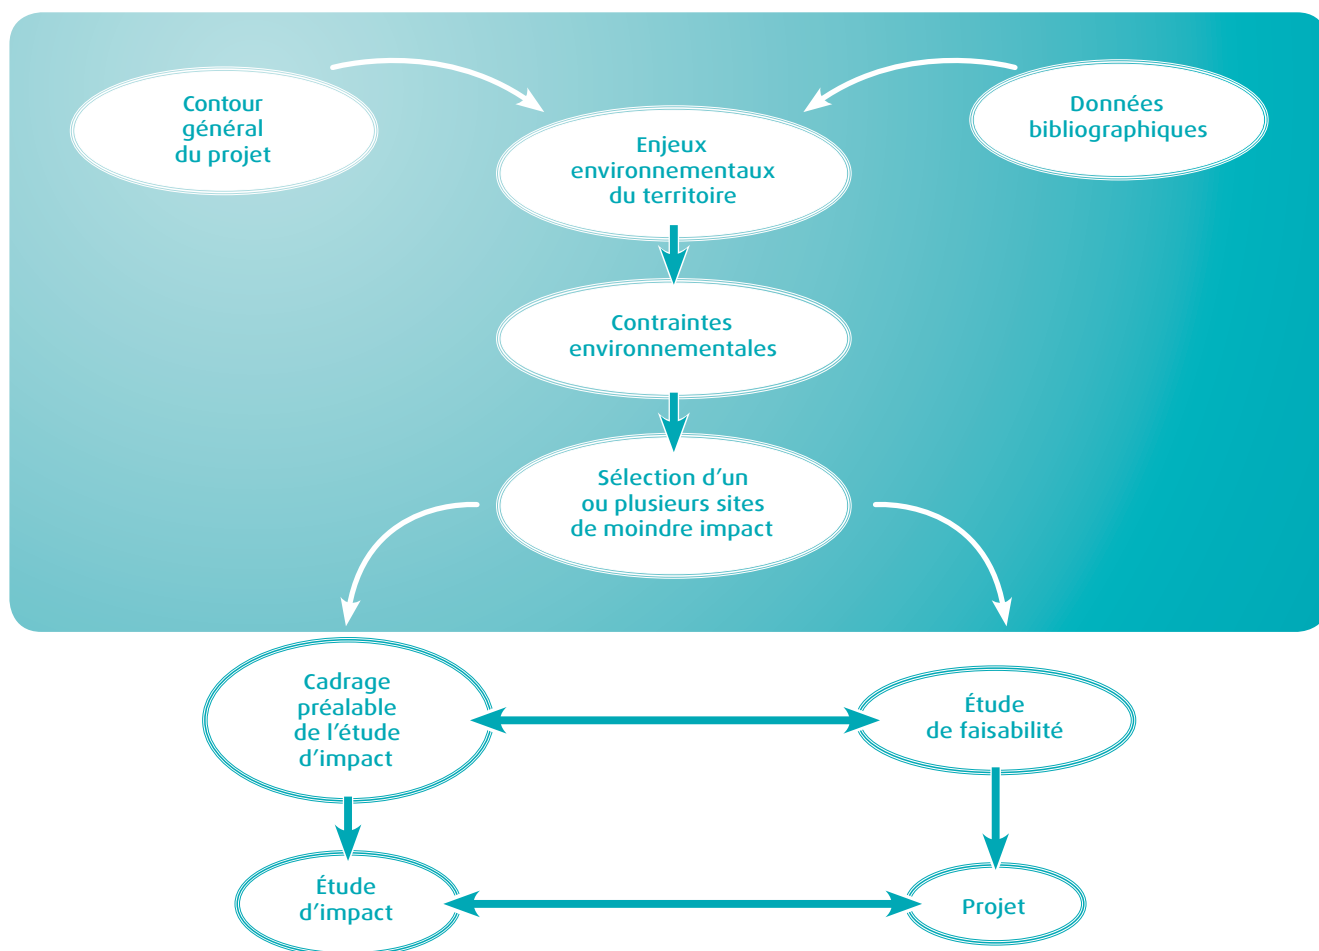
Contour général du projet

Enjeux environnementaux du territoire

Données bibliographiques

Contraintes environnementales

Sélection d’un ou plusieurs sites de moindre impact

Cadrage préalable de l’étude d’impact

Étude de faisabilité

Étude d’impact

Projet